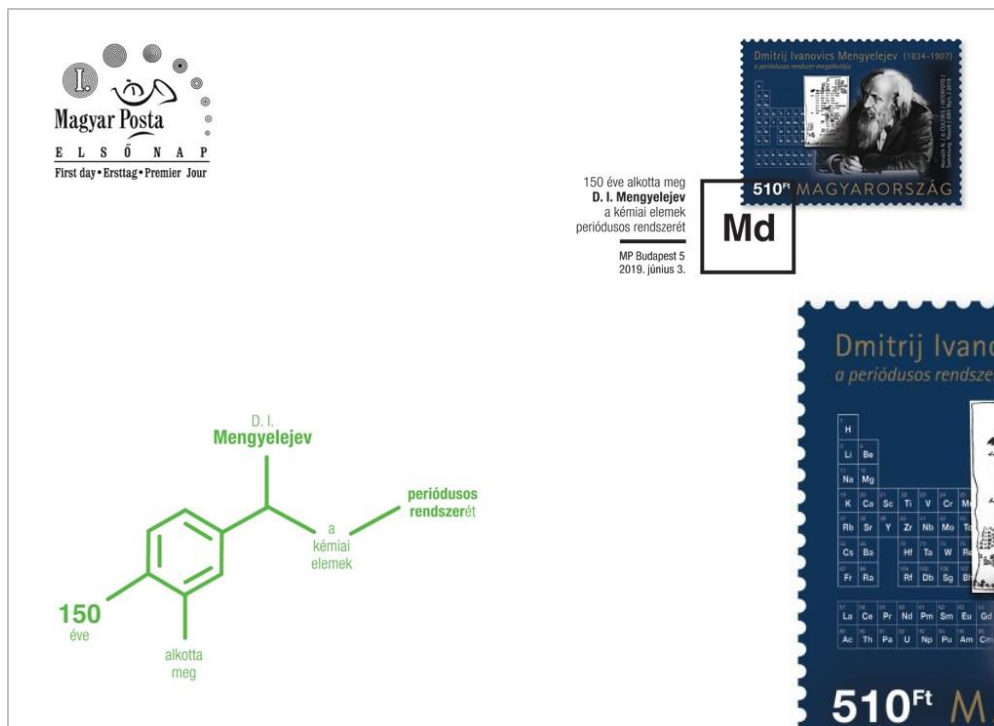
I.
Magyar Posta
E L S Ő N A P
First day • Ersttag • Premier Jour

Dmitrij Ivanovics Mengyelejev (1834–1907)
a periódusos rendszer megalkotója

510Ft MAGYARORSZÁG

150 éve alkotta meg
D. I. Mengyelejev
a kémiai elemek
periódusos rendszerét

Md

MP Budapest 5
2019. június 3.

Dmitrij Ivano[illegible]
a periódusos rendsze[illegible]

| H | | | | | | | |
|---|---|---|---|---|---|---|---|
| Li | Be | | | | | | |
| Na | Mg | | | | | | |
| K | Ca | Sc | Ti | V | Cr | Mn | |
| Rb | Sr | Y | Zr | Nb | Mo | Tc | |
| Cs | Ba | | Hf | Ta | W | Re | |
| Fr | Ra | | Rf | Db | Sg | Bh | |

| La | Ce | Pr | Nd | Pm | Sm | Eu | Gd |
|---|---|---|---|---|---|---|---|
| Ac | Th | Pa | U | Np | Pu | Am | Cm |

510Ft M

D. I.
Mengyelejev

periódusos
rendszerét

a
kémiai
elemek

150
éve

alkotta
meg